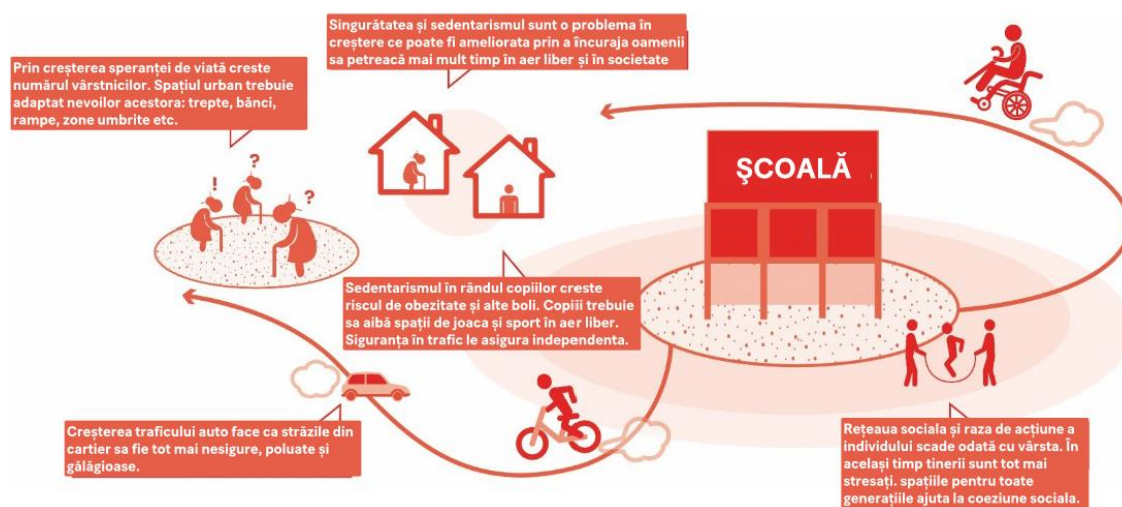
Singurătatea și sedentarismul sunt o problema în creștere ce poate fi ameliorata prin a încuraja oamenii sa petreacă mai mult timp în aer liber și în societate

Prin creșterea speranței de viată creste numărul vârstnicilor. Spațiul urban trebuie adaptat nevoilor acestora: trepte, bănci, rampe, zone umbrite etc.

!

?

?

ȘCOALĂ

Sedentarismul în rândul copiilor creste riscul de obezitate și alte boli. Copiii trebuie sa aibă spații de joaca și sport în aer liber. Siguranța în trafic le asigura independenta.

Creșterea traficului auto face ca străzile din cartier sa fie tot mai nesigure, poluate și gălăgioase.

Rețeaua sociala și raza de acțiune a individului scade odată cu vârsta. În același timp tinerii sunt tot mai stresați. spațiile pentru toate generațiile ajuta la coeziune sociala.